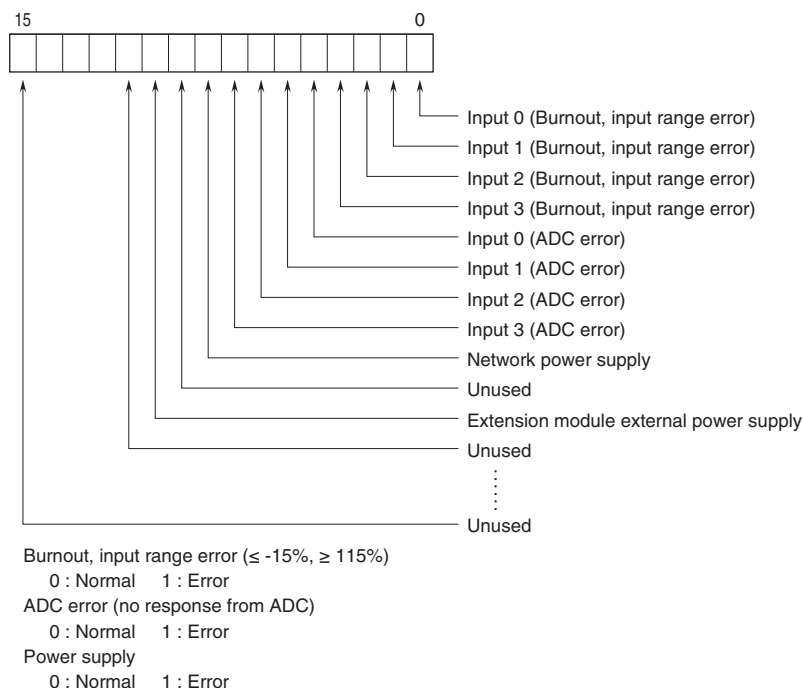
15 0

Input 0 (Burnout, input range error)
Input 1 (Burnout, input range error)
Input 2 (Burnout, input range error)
Input 3 (Burnout, input range error)
Input 0 (ADC error)
Input 1 (ADC error)
Input 2 (ADC error)
Input 3 (ADC error)
Network power supply
Unused
Extension module external power supply
Unused
Unused

Burnout, input range error (≤ -15%, ≥ 115%)
0 : Normal 1 : Error
ADC error (no response from ADC)
0 : Normal 1 : Error
Power supply
0 : Normal 1 : Error